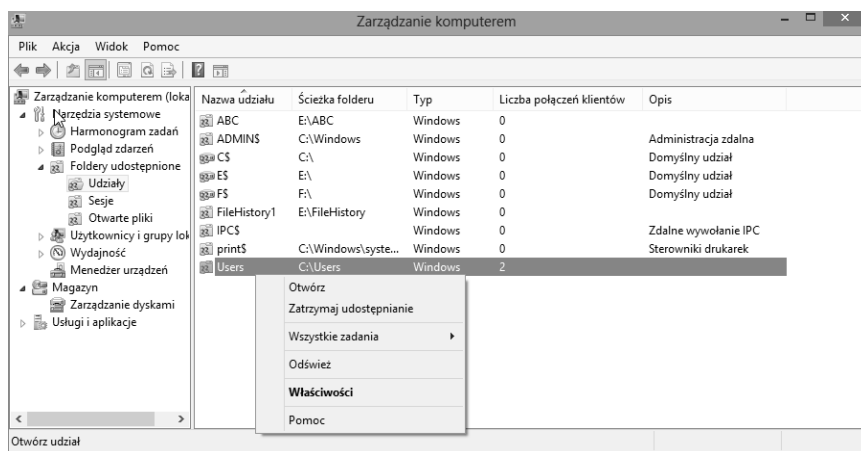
Zarządzanie komputerem

Plik Akcja Widok Pomoc

Zarządzanie komputerem (loka
Narzędzia systemowe
Harmonogram zadań
Podgląd zdarzeń
Foldery udostępnione
Udziały
Sesje
Otwarte pliki
Użytkownicy i grupy lok
Wydajność
Menedżer urządzeń
Magazyn
Zarządzanie dyskami
Usługi i aplikacje

| Nazwa udziału | Ścieżka folderu | Typ | Liczba połączeń klientów | Opis |
|---|---|---|---|---|
| ABC | E:\ABC | Windows | 0 | |
| ADMIN$ | C:\Windows | Windows | 0 | Administracja zdalna |
| C$ | C:\ | Windows | 0 | Domyślny udział |
| E$ | E:\ | Windows | 0 | Domyślny udział |
| F$ | F:\ | Windows | 0 | Domyślny udział |
| FileHistory1 | E:\FileHistory | Windows | 0 | |
| IPC$ | | Windows | 0 | Zdalne wywołanie IPC |
| print$ | C:\Windows\syste... | Windows | 0 | Sterowniki drukarek |
| Users | C:\Users | Windows | 2 | |

Otwórz
Zatrzymaj udostępnianie
Wszystkie zadania
Odśwież
Właściwości
Pomoc

Otwórz udział